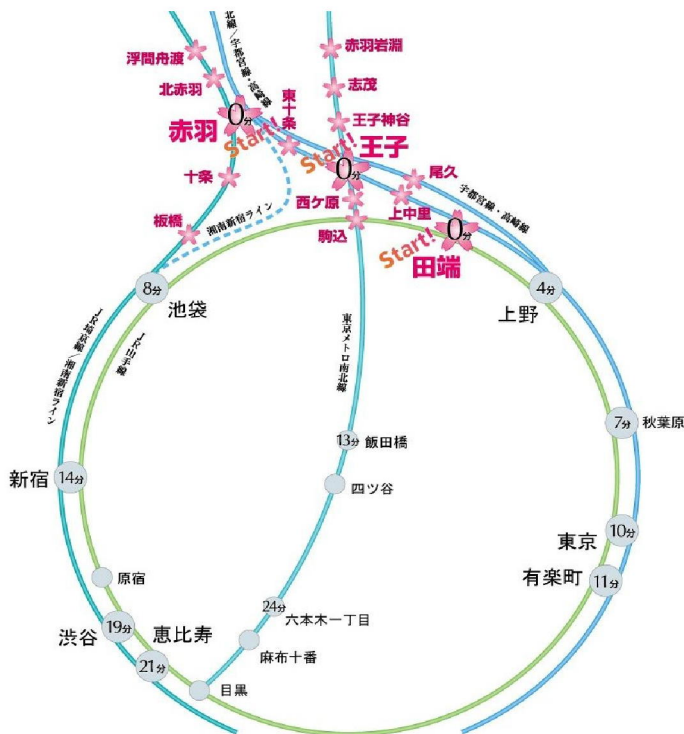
北線／宇都宮線・高崎線

浮間舟渡

北赤羽

赤羽

0分

Start!

東十条

十条

板橋

湘南新宿ライン

赤羽岩淵

志茂

王子神谷

王子

0分

Start!

西ケ原

駒込

尾久

上中里

0分

Start!

田端

宇都宮線・高崎線

8分

池袋

4分

上野

JR埼京線／湘南新宿ライン

JR山手線

東京メトロ南北線

13分

飯田橋

四ツ谷

7分

秋葉原

新宿

14分

10分

東京

11分

有楽町

原宿

19分

渋谷

恵比寿

21分

24分

六本木一丁目

麻布十番

目黒